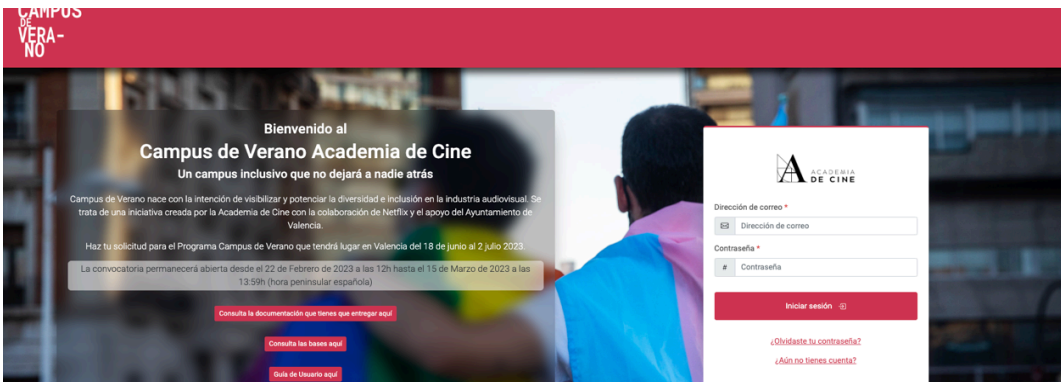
CAMPUS DE VERA-NO

Bienvenido al
Campus de Verano Academia de Cine
Un campus inclusivo que no dejará a nadie atrás

Campus de Verano nace con la intención de visibilizar y potenciar la diversidad e inclusión en la industria audiovisual. Se trata de una iniciativa creada por la Academia de Cine con la colaboración de Netflix y el apoyo del Ayuntamiento de Valencia.

Haz tu solicitud para el Programa Campus de Verano que tendrá lugar en Valencia del 18 de junio al 2 julio 2023.

La convocatoria permanecerá abierta desde el 22 de Febrero de 2023 a las 12h hasta el 15 de Marzo de 2023 a las 13:59h (hora peninsular española)

Consulta la documentación que tienes que entregar aquí

Consulta las bases aquí

Guía de Usuario aquí

ACADEMIA DE CINE

Dirección de correo *
Dirección de correo

Contraseña *
Contraseña

Iniciar sesión

¿Olvidaste tu contraseña?

¿Aún no tienes cuenta?